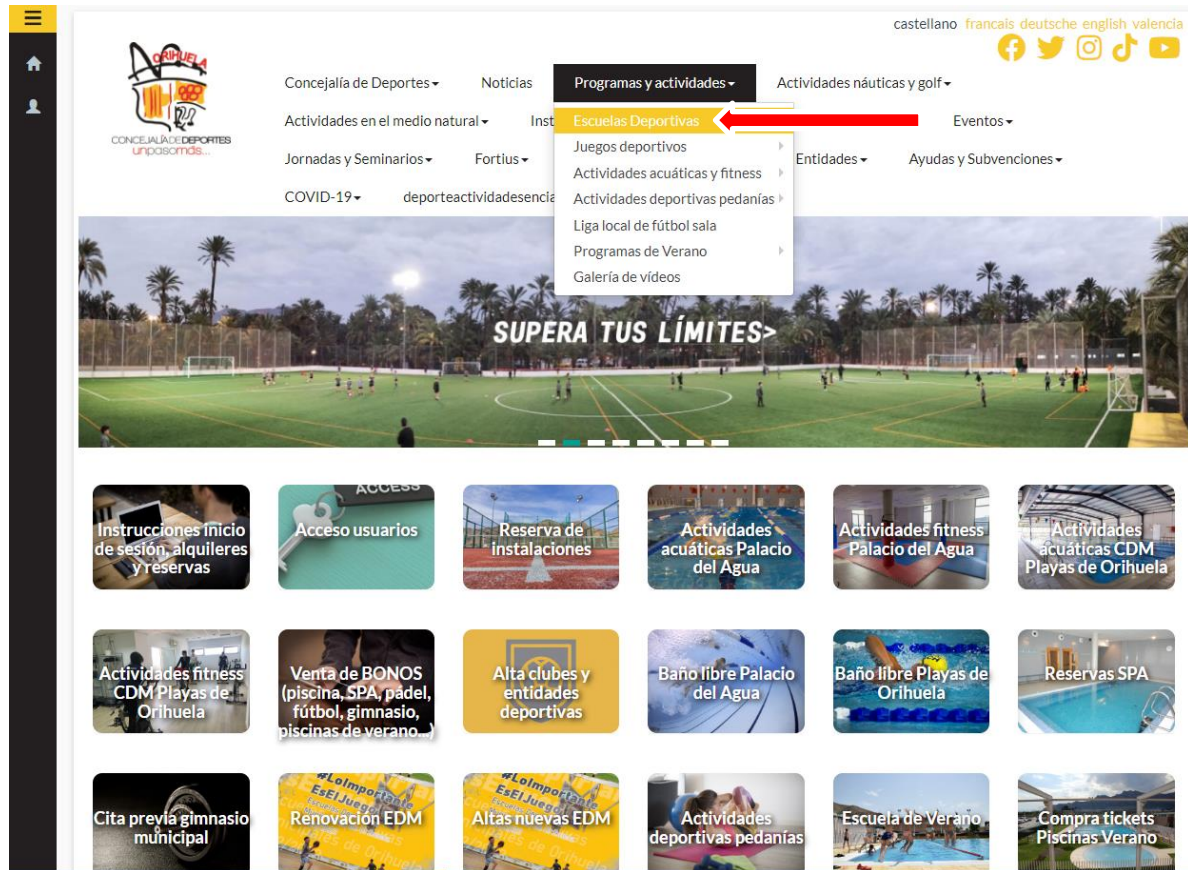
castellano francais deutsche english valencia

ORIHUELA
CONCEJALÍA DE DEPORTES
unpasomás...

Concejalía de Deportes ▾ Noticias Programas y actividades ▾ Actividades náuticas y golf ▾
Actividades en el medio natural ▾ Inst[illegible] Eventos ▾
Jornadas y Seminarios ▾ Fortius ▾ Entidades ▾ Ayudas y Subvenciones ▾
COVID-19 ▾ deporteactividadesencia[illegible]

Escuelas Deportivas
Juegos deportivos
Actividades acuáticas y fitness
Actividades deportivas pedanías
Liga local de fútbol sala
Programas de Verano
Galería de vídeos

SUPERA TUS LÍMITES>

Instrucciones inicio de sesión, alquileres y reservas
ACCESS
Acceso usuarios
Reserva de instalaciones
Actividades acuáticas Palacio del Agua
Actividades fitness Palacio del Agua
Actividades acuáticas CDM Playas de Orihuela
Actividades fitness CDM Playas de Orihuela
Venta de BONOS (piscina, SPA, pádel, fútbol, gimnasio, piscinas de verano...)
Alta clubes y entidades deportivas
Baño libre Palacio del Agua
Baño libre Playas de Orihuela
Reservas SPA
Cita previa gimnasio municipal
#LoImportante EsElJuego
Renovación EDM
#LoImportante EsElJuego
Altas nuevas EDM
Actividades deportivas pedanías
Escuela de Verano
Compra tickets Piscinas Verano